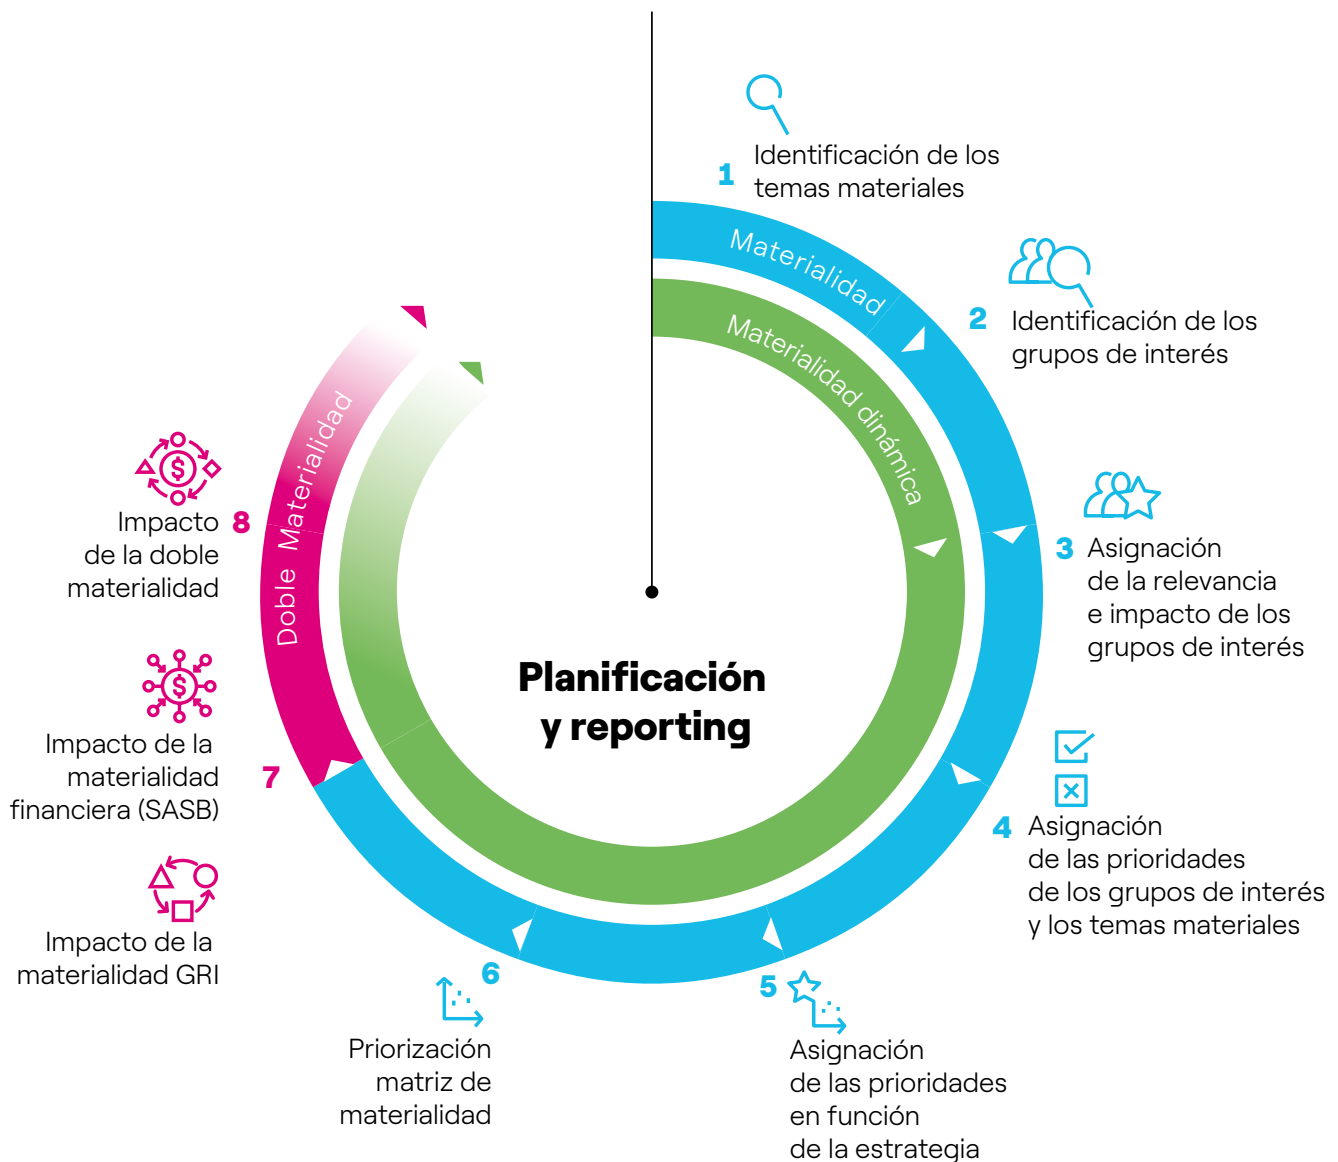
1 Identificación de los temas materiales

Materialidad

Materialidad dinámica

2 Identificación de los grupos de interés

3 Asignación de la relevancia e impacto de los grupos de interés

4 Asignación de las prioridades de los grupos de interés y los temas materiales

5 Asignación de las prioridades en función de la estrategia

6 Priorización matriz de materialidad

7 Impacto de la materialidad financiera (SASB)

Impacto de la materialidad GRI

8 Impacto de la doble materialidad

Doble Materialidad

Planificación y reporting